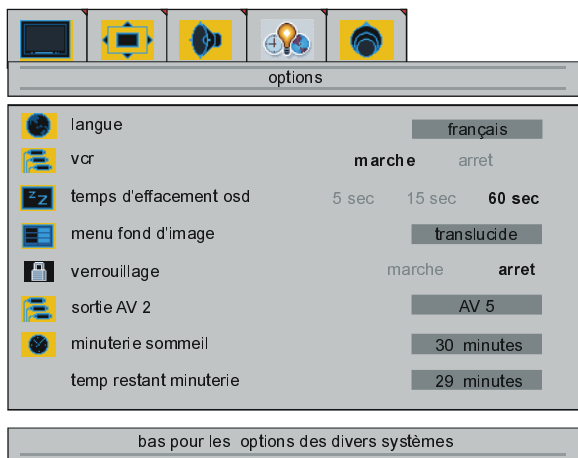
options

langue — français

vcr — marche — arret

temps d'effacement osd — 5 sec — 15 sec — 60 sec

menu fond d'image — translucide

verrouillage — marche — arret

sortie AV 2 — AV 5

minuterie sommeil — 30 minutes

temp restant minuterie — 29 minutes

bas pour les options des divers systèmes